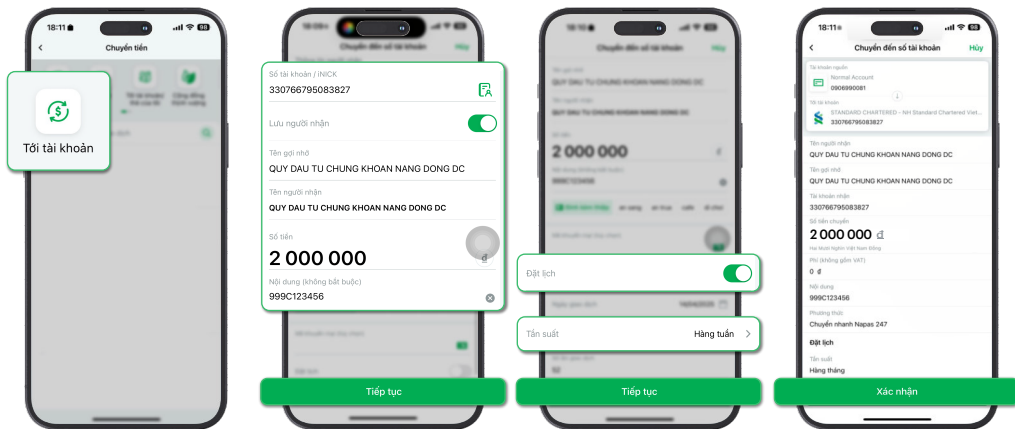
18:11 98

Chuyển tiền

Tới tài khoản

Tới tài khoản đã của tôi

Cộng đồng thịnh vượng

18:09

Chuyển đến số tài khoản

Hủy

Số tài khoản / iNICK

330766795083827

Lưu người nhận

Tên gợi nhớ

QUY DAU TU CHUNG KHOAN NANG DONG DC

Tên người nhận

QUY DAU TU CHUNG KHOAN NANG DONG DC

Số tiền

2 000 000

đ

Nội dung (không bắt buộc)

999C123456

Tiếp tục

Chuyển đến số tài khoản

Hủy

QUY DAU TU CHUNG KHOAN NANG DONG DC

QUY DAU TU CHUNG KHOAN NANG DONG DC

2 000 000

đ

999C123456

Đặt lịch

Tần suất

Hàng tuần

14/04/2025

Tiếp tục

18:11 98

Chuyển đến số tài khoản

Hủy

Tài khoản nguồn

Normal Account

0906990081

Tới tài khoản

STANDARD CHARTERED - NH Standard Chartered Viet...

330766795083827

Tên người nhận

QUY DAU TU CHUNG KHOAN NANG DONG DC

Tên gợi nhớ

QUY DAU TU CHUNG KHOAN NANG DONG DC

Tài khoản nhận

330766795083827

Số tiền chuyển

2 000 000 đ

Hai Mươi Nghìn Việt Nam Đồng

Phí (không gồm VAT)

0 đ

Nội dung

999C123456

Phương thức

Chuyển nhanh Napas 247

Đặt lịch

Tần suất

Hàng tháng

Xác nhận